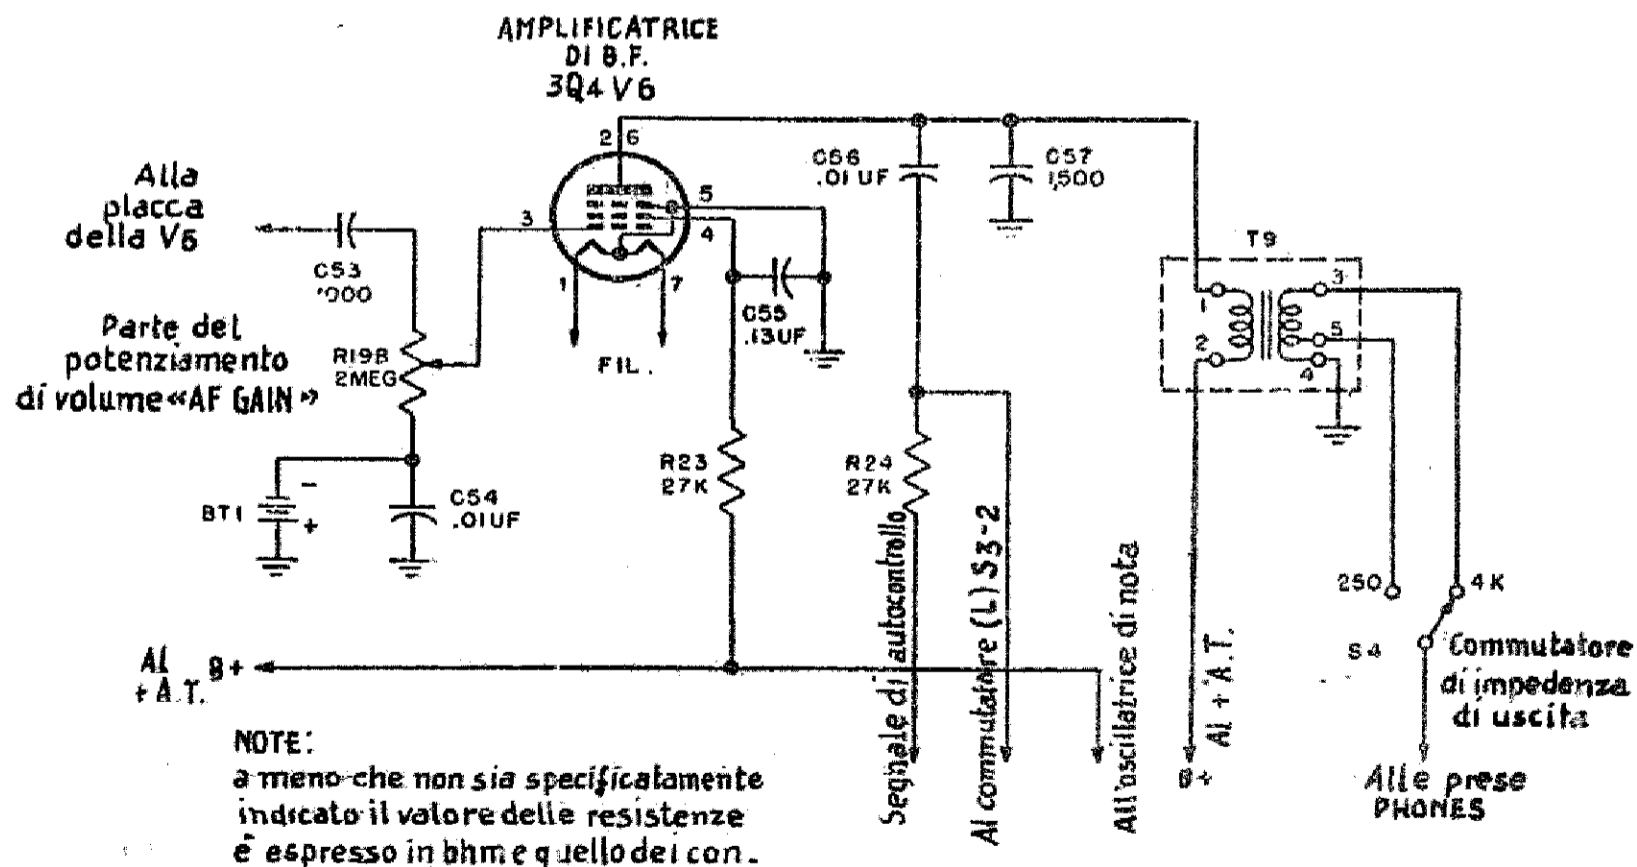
AMPLIFICATRICE
DI B.F.
3Q4 V6

Alla placca della V5

C53 '000

Parte del potenziamento di volume «AF GAIN»

R19B 2MEG

BT1

C54 .01UF

3

2 6

5

4

1

7

FIL.

C55 .13UF

R23 27K

C56 .01 UF

C57 1,500

R24 27K

T9

1

2

3

5

4

Al + A.T. B+

Segnale di autocontrollo

Al commutatore (L) S3-2

All'oscillatrice di nota

Al + A.T.

B+

250

4K

S4

Commutatore di impedenza di uscita

Alle prese PHONES

NOTE:
a meno che non sia specificatamente indicato il valore delle resistenze è espresso in bhm e quello dei con.